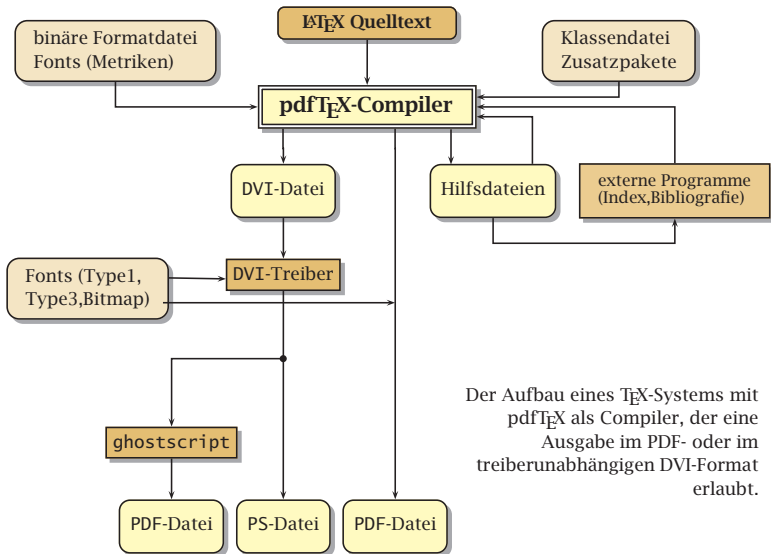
LaTeX Quelltext

binäre Formatdatei Fonts (Metriken)

Klassendatei Zusatzpakete

pdfTeX-Compiler

DVI-Datei

Hilfsdateien

externe Programme (Index,Bibliografie)

Fonts (Type1, Type3,Bitmap)

DVI-Treiber

ghostscript

PDF-Datei

PS-Datei

PDF-Datei

Der Aufbau eines TeX-Systems mit pdfTeX als Compiler, der eine Ausgabe im PDF- oder im treiberunabhängigen DVI-Format erlaubt.